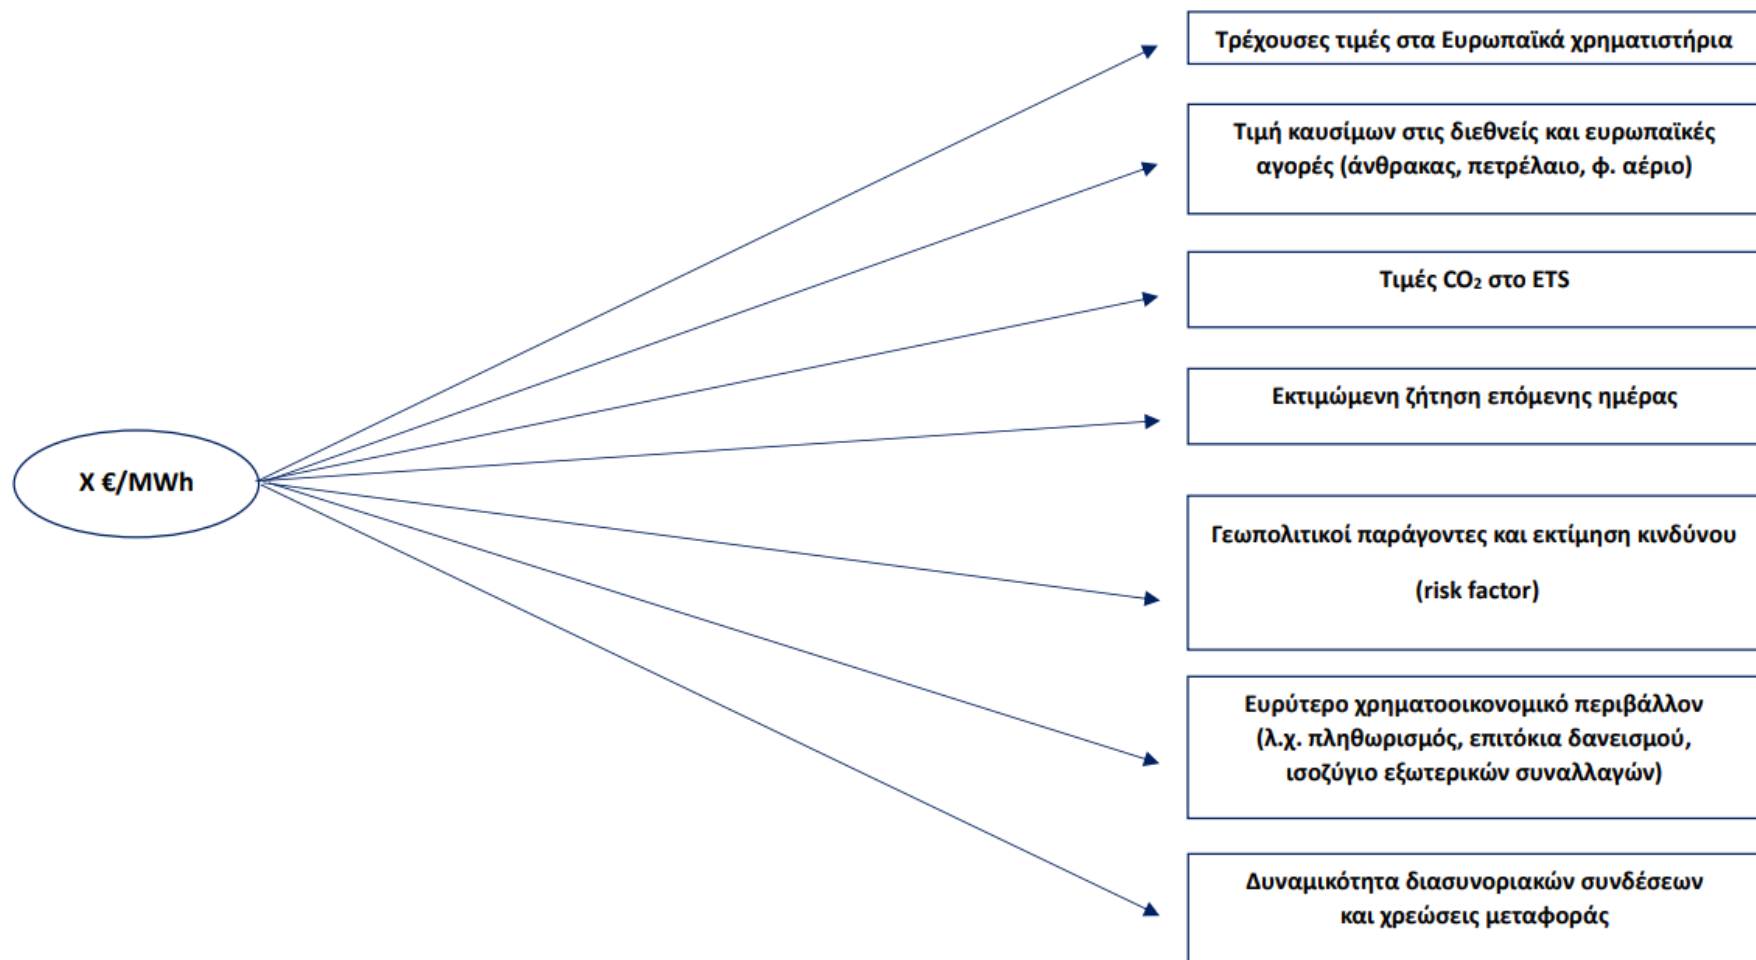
X €/MWh

Τρέχουσες τιμές στα Ευρωπαϊκά χρηματιστήρια

Τιμή καυσίμων στις διεθνείς και ευρωπαϊκές αγορές (άνθρακας, πετρέλαιο, φ. αέριο)

Τιμές $CO_2$ στο ETS

Εκτιμώμενη ζήτηση επόμενης ημέρας

Γεωπολιτικοί παράγοντες και εκτίμηση κινδύνου

(risk factor)

Ευρύτερο χρηματοοικονομικό περιβάλλον (λ.χ. πληθωρισμός, επιτόκια δανεισμού, ισοζύγιο εξωτερικών συναλλαγών)

Δυναμικότητα διασυνοριακών συνδέσεων και χρεώσεις μεταφοράς